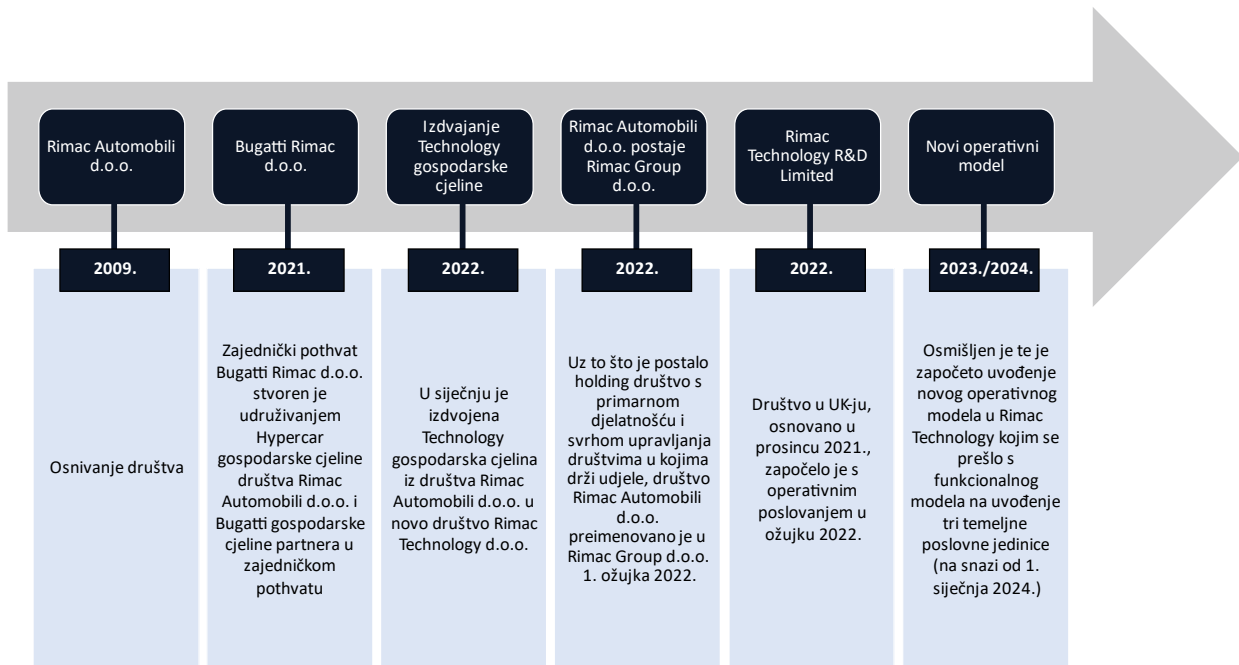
Rimac Automobili d.o.o.

2009.

Osnivanje društva

Bugatti Rimac d.o.o.

2021.

Zajednički pothvat Bugatti Rimac d.o.o. stvoren je udruživanjem Hypercar gospodarske cjeline društva Rimac Automobili d.o.o. i Bugatti gospodarske cjeline partnera u zajedničkom pothvatu

Izdvajanje Technology gospodarske cjeline

2022.

U siječnju je izdvojena Technology gospodarska cjelina iz društva Rimac Automobili d.o.o. u novo društvo Rimac Technology d.o.o.

Rimac Automobili d.o.o. postaje Rimac Group d.o.o.

2022.

Uz to što je postalo holding društvo s primarnom djelatnošću i svrhom upravljanja društvima u kojima drži udjele, društvo Rimac Automobili d.o.o. preimenovano je u Rimac Group d.o.o. 1. ožujka 2022.

Rimac Technology R&D Limited

2022.

Društvo u UK-ju, osnovano u prosincu 2021., započelo je s operativnim poslovanjem u ožujku 2022.

Novi operativni model

2023./2024.

Osmišljen je te je započeto uvođenje novog operativnog modela u Rimac Technology kojim se prešlo s funkcionalnog modela na uvođenje tri temeljne poslovne jedinice (na snazi od 1. siječnja 2024.)